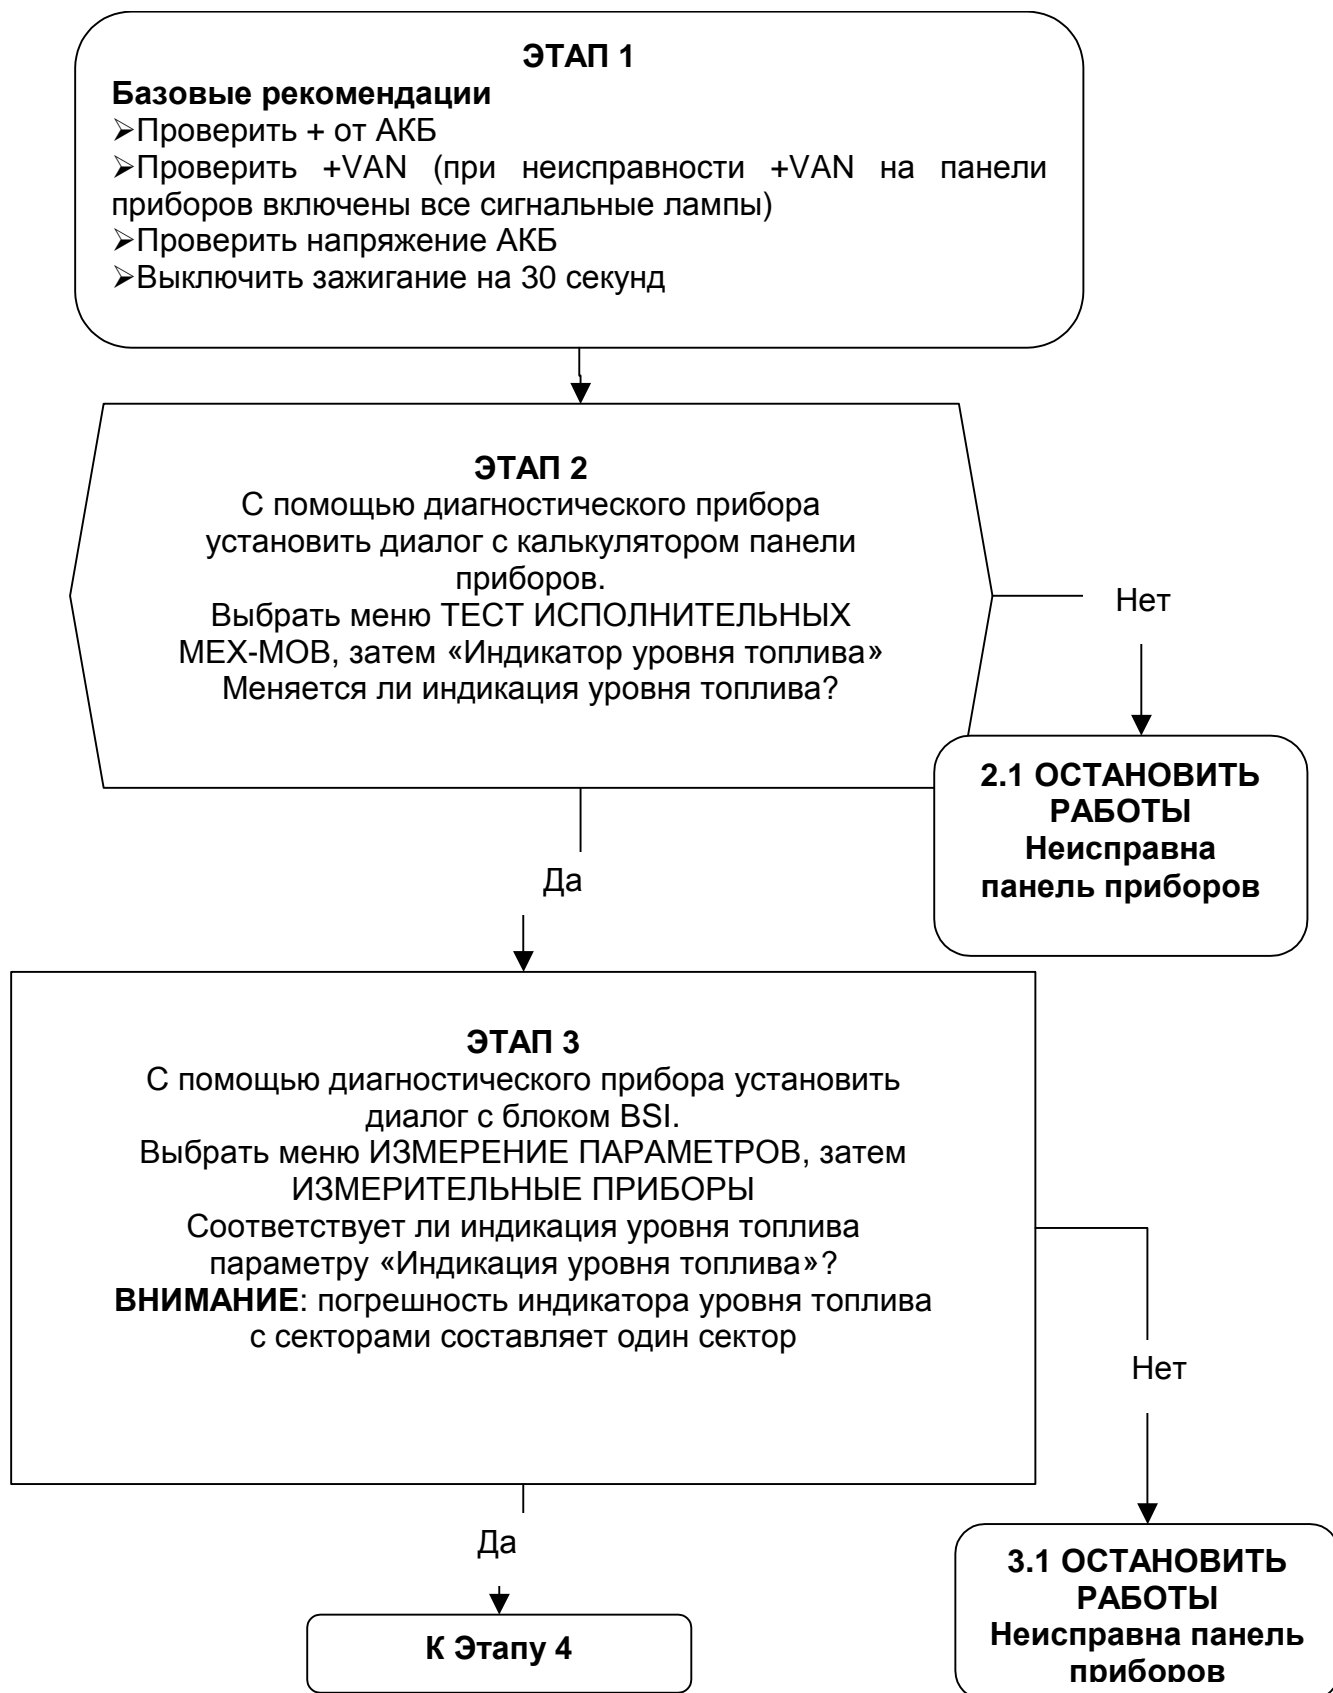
**ЭТАП 1**

**Базовые рекомендации**
➢Проверить + от АКБ
➢Проверить +VAN (при неисправности +VAN на панели приборов включены все сигнальные лампы)
➢Проверить напряжение АКБ
➢Выключить зажигание на 30 секунд

**ЭТАП 2**
С помощью диагностического прибора установить диалог с калькулятором панели приборов.
Выбрать меню ТЕСТ ИСПОЛНИТЕЛЬНЫХ МЕХ-МОВ, затем «Индикатор уровня топлива»
Меняется ли индикация уровня топлива?

Нет

**2.1 ОСТАНОВИТЬ РАБОТЫ**
**Неисправна панель приборов**

Да

**ЭТАП 3**
С помощью диагностического прибора установить диалог с блоком BSI.
Выбрать меню ИЗМЕРЕНИЕ ПАРАМЕТРОВ, затем ИЗМЕРИТЕЛЬНЫЕ ПРИБОРЫ
Соответствует ли индикация уровня топлива параметру «Индикация уровня топлива»?
**ВНИМАНИЕ**: погрешность индикатора уровня топлива с секторами составляет один сектор

Нет

Да

**К Этапу 4**

**3.1 ОСТАНОВИТЬ РАБОТЫ**
**Неисправна панель приборов**